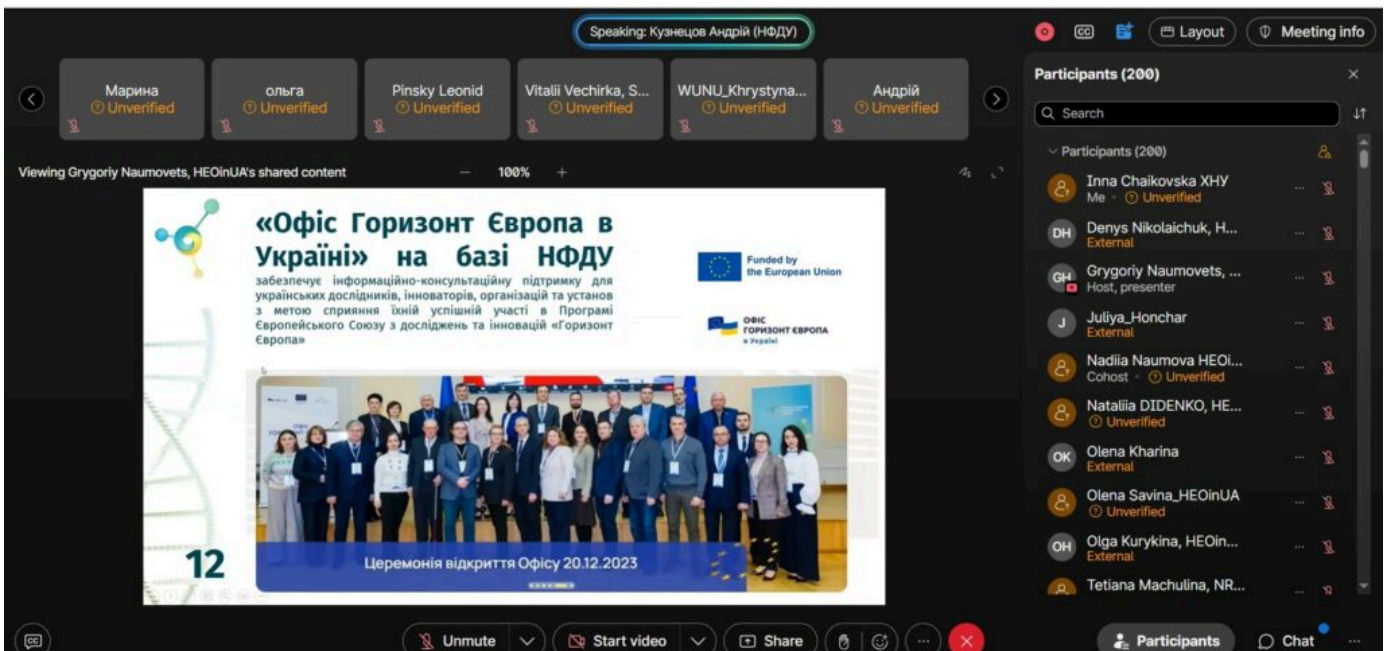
Speaking: Кузнецов Андрій (НФДУ)

Layout

Meeting info

Марина
Unverified

ольга
Unverified

Pinsky Leonid
Unverified

Vitalii Vechirka, S...
Unverified

WUNU_Khrystyna...
Unverified

Андрій
Unverified

Viewing Grygoriy Naumovets, HEOinUA's shared content

100%

«Офіс Горизонт Європа в Україні» на базі НФДУ

забезпечує інформаційно-консультаційну підтримку для українських дослідників, інноваторів, організацій та установ з метою сприяння їхній успішній участі в Програмі Європейського Союзу з досліджень та інновацій «Горизонт Європа»

Funded by the European Union

ОФІС ГОРИЗОНТ ЄВРОПА в Україні

12

Церемонія відкриття Офісу 20.12.2023

Participants (200)

Search

Participants (200)

Inna Chaikovska ХНУ
Me · Unverified

Denys Nikolaichuk, H...
External

Grygoriy Naumovets, ...
Host, presenter

Juliya_Honchar
External

Nadiia Naumova HEOi...
Cohost · Unverified

Nataliia DIDENKO, HE...
Unverified

Olena Kharina
External

Olena Savina_HEOinUA
Unverified

Olga Kurykina, HEOin...
External

Tetiana Machulina, NR...

Unmute

Start video

Share

Participants

Chat